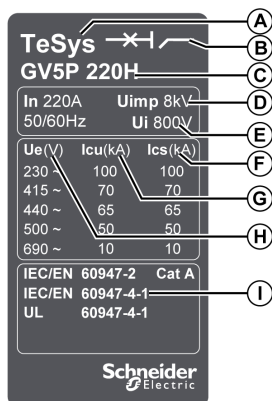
TeSys
GV5P 220H
In 220A
50/60Hz
Uimp 8kV
Ui 800V

| Ue(V) | Icu(kA) | Ics(kA) |
|---|---|---|
| 230 ~ | 100 | 100 |
| 415 ~ | 70 | 70 |
| 440 ~ | 65 | 65 |
| 500 ~ | 50 | 50 |
| 690 ~ | 10 | 10 |

IEC/EN 60947-2 Cat A
IEC/EN 60947-4-1
UL 60947-4-1

Schneider Electric

A
B
C
D
E
F
G
H
I